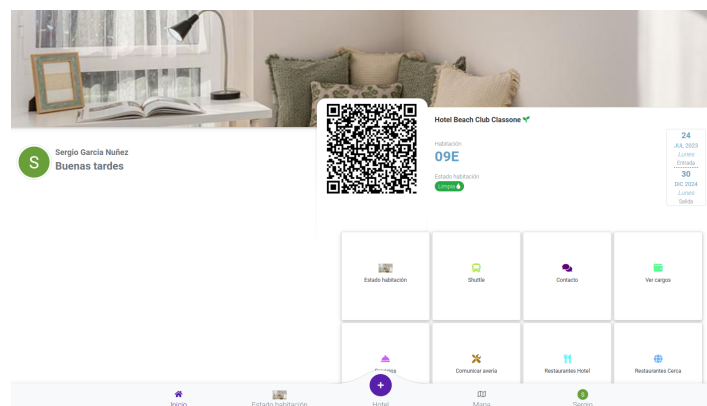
S

Sergio Garcia Nuñez
Buenas tardes

Hotel Beach Club Classone

Habitación
09E

Estado habitación
Limpia

24
JUL 2023
Lunes
Entrada

30
DIC 2024
Lunes
Salida

Estado habitación

Shuttle

Contacto

Ver cargos

Servicios

Comunicar avería

Restaurantes Hotel

Restaurantes Cerca

Inicio

Estado habitación

+
Hotel

Mapa

S
Sergio